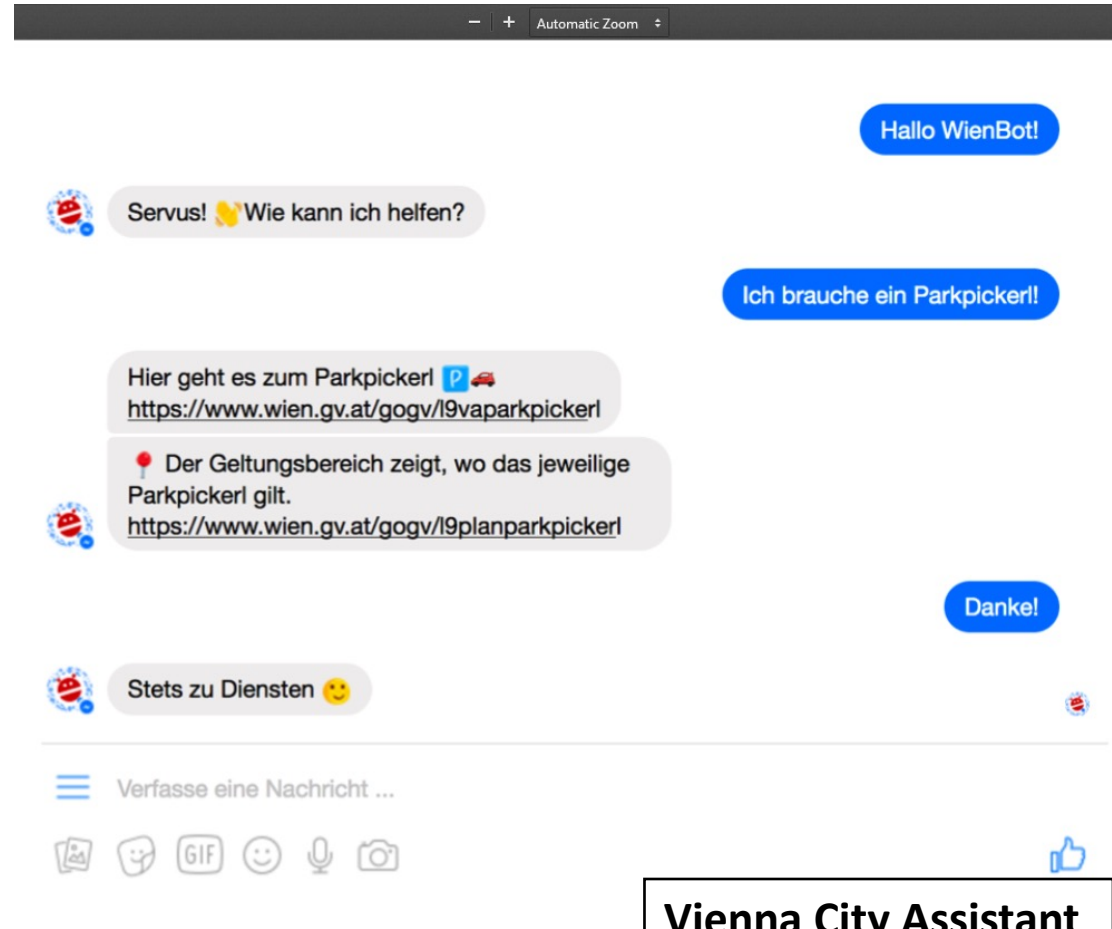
− + Automatic Zoom

Hallo WienBot!

Servus! Wie kann ich helfen?

Ich brauche ein Parkpickerl!

Hier geht es zum Parkpickerl
https://www.wien.gv.at/gogv/l9vaparkpickerl

Der Geltungsbereich zeigt, wo das jeweilige Parkpickerl gilt.
https://www.wien.gv.at/gogv/l9planparkpickerl

Danke!

Stets zu Diensten

Verfasse eine Nachricht ...

GIF

Vienna City Assistant